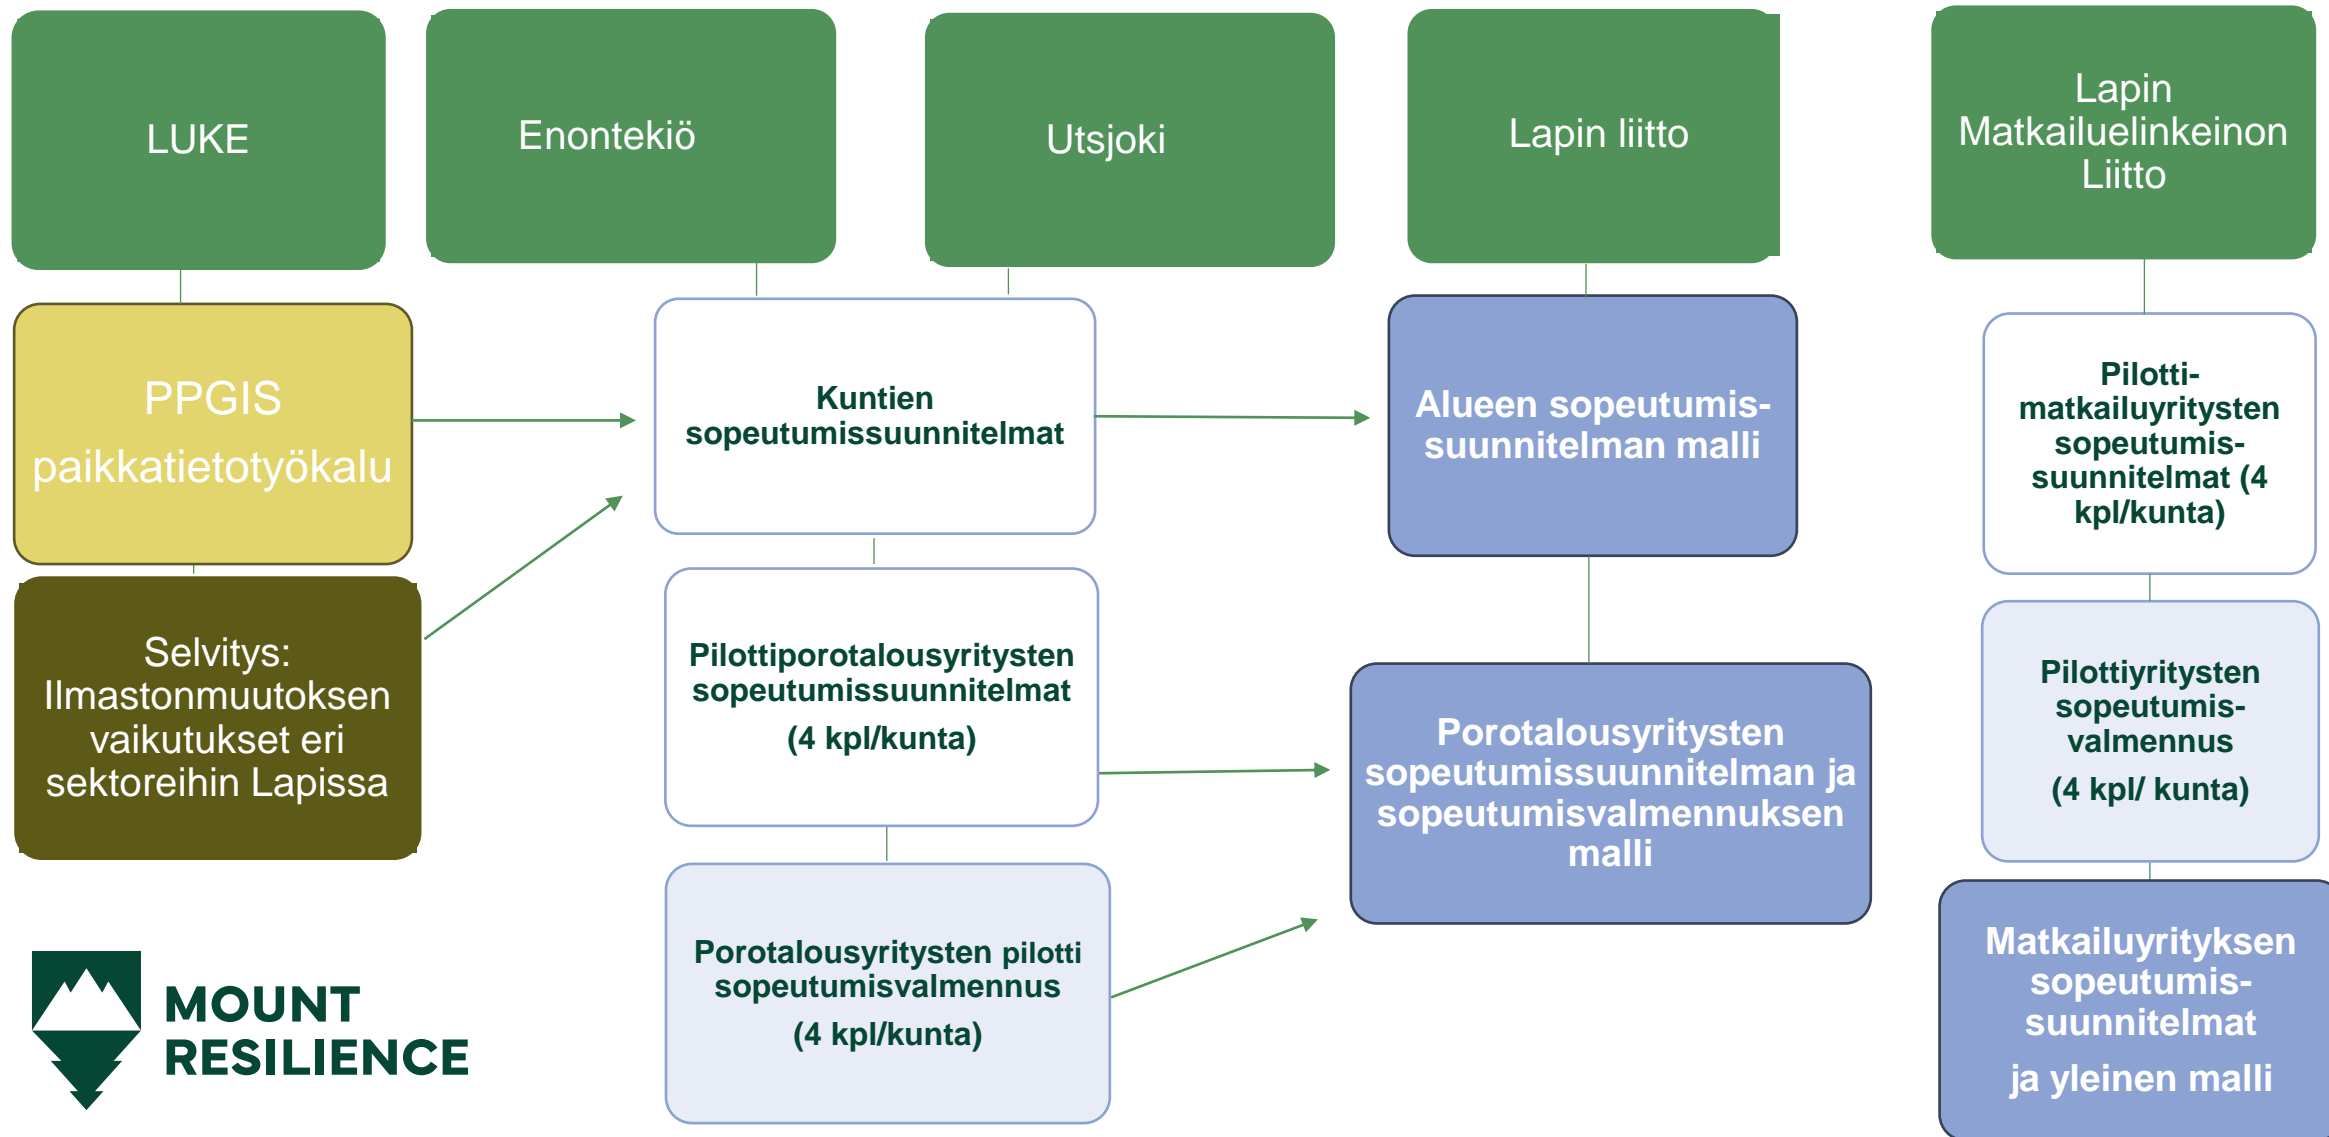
LUKE

Enontekiö

Utsjoki

Lapin liitto

Lapin Matkailuelinkeinon Liitto

PPGIS paikkatietotyökalu

Selvitys: Ilmastonmuutoksen vaikutukset eri sektoreihin Lapissa

Kuntien sopeutumissuunnitelmat

Pilottiporotalousyritysten sopeutumissuunnitelmat (4 kpl/kunta)

Porotalousyritysten pilotti sopeutumisvalmennus (4 kpl/kunta)

Alueen sopeutumis-suunnitelman malli

Porotalousyritysten sopeutumissuunnitelman ja sopeutumisvalmennuksen malli

Pilotti-matkailuyritysten sopeutumis-suunnitelmat (4 kpl/kunta)

Pilottiyritysten sopeutumis-valmennus (4 kpl/ kunta)

Matkailuyrityksen sopeutumis-suunnitelmat ja yleinen malli

MOUNT RESILIENCE